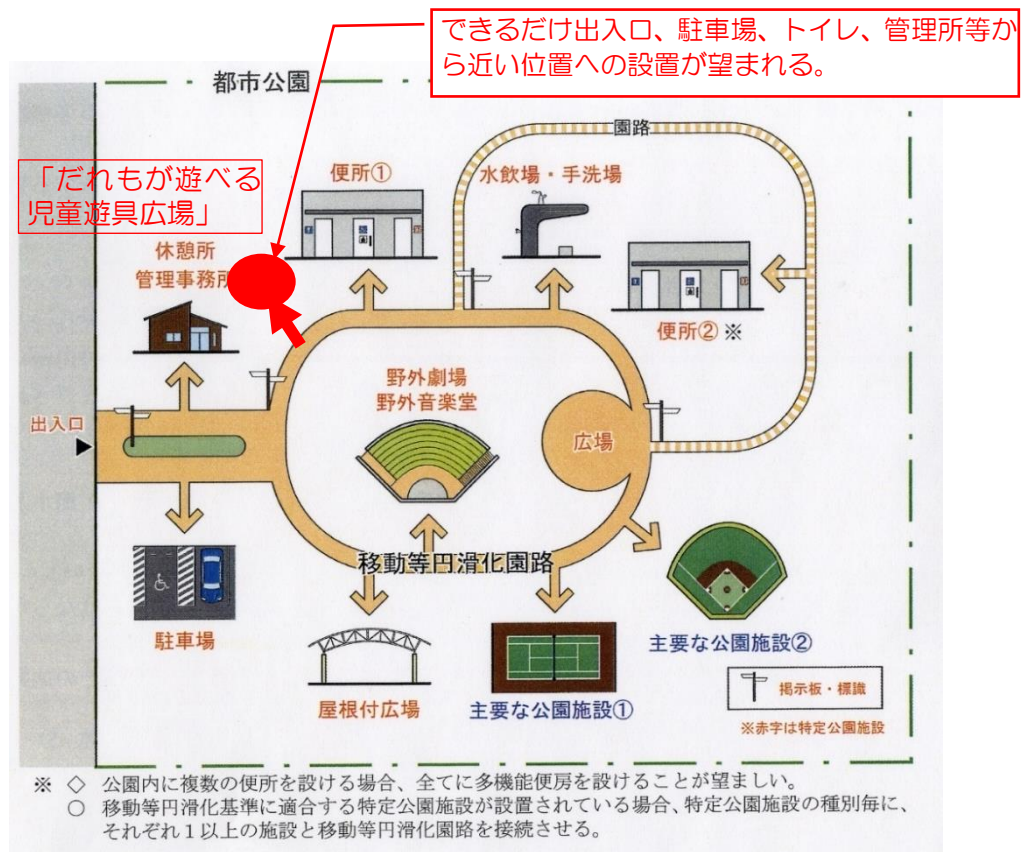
できるだけ出入口、駐車場、トイレ、管理所等から近い位置への設置が望まれる。

都市公園

「だれもが遊べる児童遊具広場」

便所①

園路

水飲場・手洗場

休憩所
管理事務所

便所② ※

出入口

野外劇場
野外音楽堂

広場

移動等円滑化園路

駐車場

屋根付広場

主要な公園施設①

主要な公園施設②

掲示板・標識

※赤字は特定公園施設

※ ◇ 公園内に複数の便所を設ける場合、全てに多機能便房を設けることが望ましい。
○ 移動等円滑化基準に適合する特定公園施設が設置されている場合、特定公園施設の種別毎に、それぞれ１以上の施設と移動等円滑化園路を接続させる。